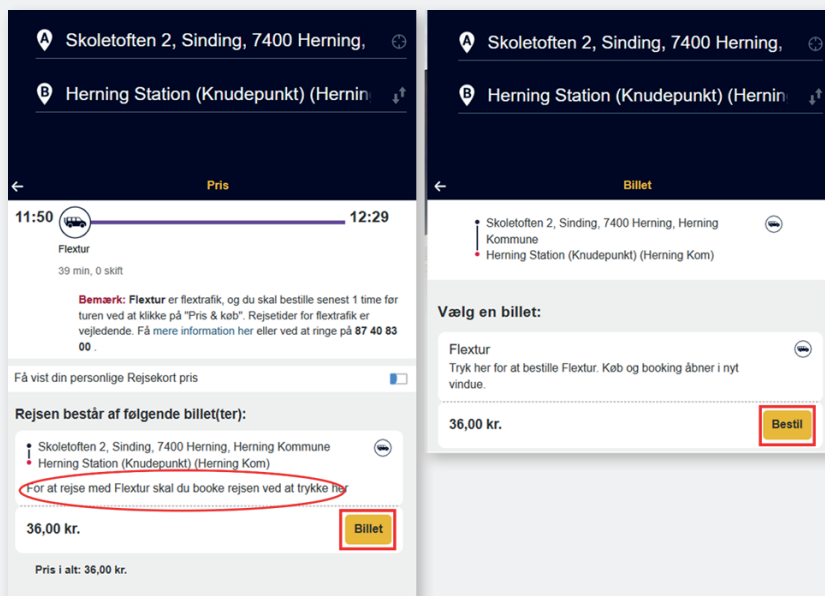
Skoletoften 2, Sinding, 7400 Herning,

Herning Station (Knudepunkt) (Herning

Pris

11:50

12:29

Flextur

39 min, 0 skift

Bemærk: Flextur er flextrafik, og du skal bestille senest 1 time før turen ved at klikke på "Pris & køb". Rejsetider for flextrafik er vejledende. Få mere information her eller ved at ringe på 87 40 83 00 .

Få vist din personlige Rejsekort pris

Rejsen består af følgende billet(ter):

Skoletoften 2, Sinding, 7400 Herning, Herning Kommune
Herning Station (Knudepunkt) (Herning Kom)

For at rejse med Flextur skal du booke rejsen ved at trykke her

36,00 kr.

Billet

Pris i alt: 36,00 kr.

Skoletoften 2, Sinding, 7400 Herning,

Herning Station (Knudepunkt) (Hernin

Billet

Skoletoften 2, Sinding, 7400 Herning, Herning Kommune
Herning Station (Knudepunkt) (Herning Kom)

Vælg en billet:

Flextur
Tryk her for at bestille Flextur. Køb og booking åbner i nyt vindue.

36,00 kr.

Bestil